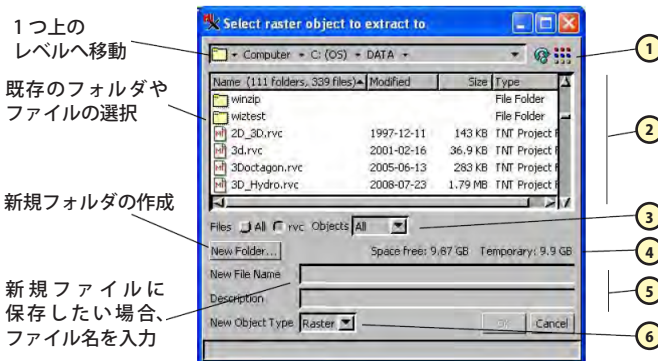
１つ上の
レベルへ移動

既存のフォルダや
ファイルの選択

新規フォルダの作成

新規ファイルに
保存したい場合、
ファイル名を入力

Select raster object to extract to

Computer ▸ C: (OS) ▸ DATA ▸

| Name (111 folders, 339 files) | Modified | Size | Type |
|---|---|---|---|
| winzip | | | File Folder |
| wiztest | | | File Folder |
| 2D_3D.rvc | 1997-12-11 | 143 KB | TNT Project F |
| 3d.rvc | 2001-02-16 | 36.9 KB | TNT Project F |
| 3Doctagon.rvc | 2005-06-13 | 283 KB | TNT Project F |
| 3D_Hydro.rvc | 2008-07-23 | 1.79 MB | TNT Project F |

Files All rvc Objects All

New Folder...

Space free: 9.67 GB Temporary: 9.9 GB

New File Name

Description

New Object Type Raster

OK Cancel

1
2
3
4
5
6